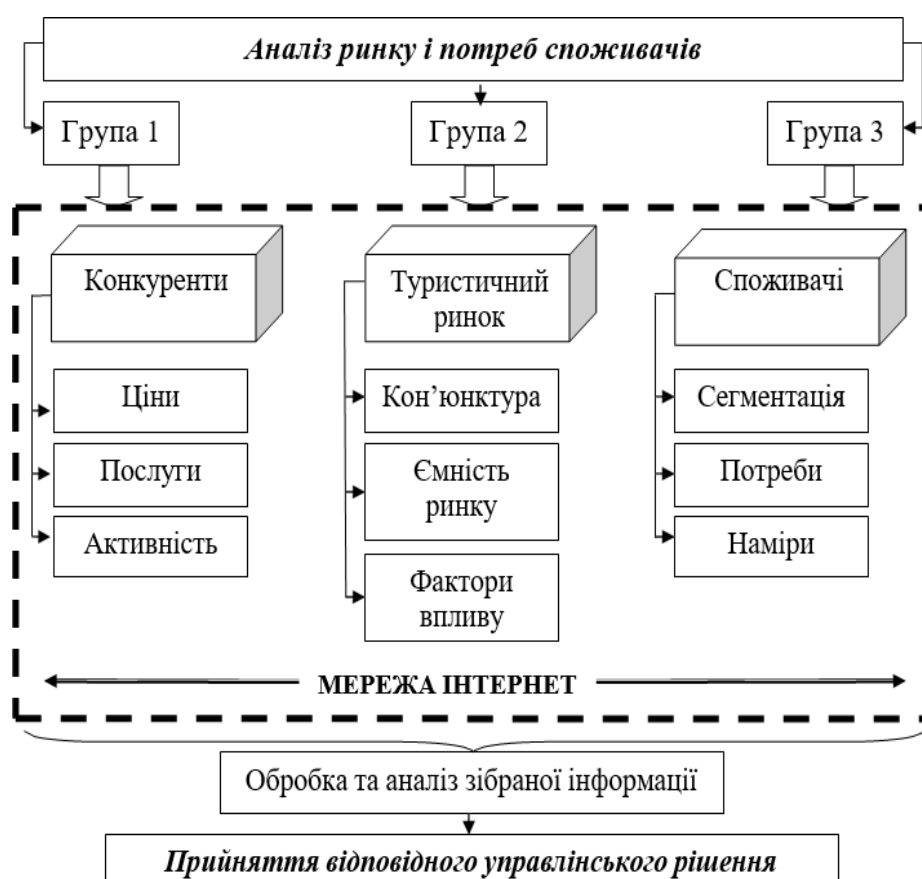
Аналіз ринку і потреб споживачів

Група 1

Група 2

Група 3

Конкуренти

Ціни

Послуги

Активність

Туристичний ринок

Кон'юнктура

Ємність ринку

Фактори впливу

Споживачі

Сегментація

Потреби

Наміри

МЕРЕЖА ІНТЕРНЕТ

Обробка та аналіз зібраної інформації

Прийняття відповідного управлінського рішення